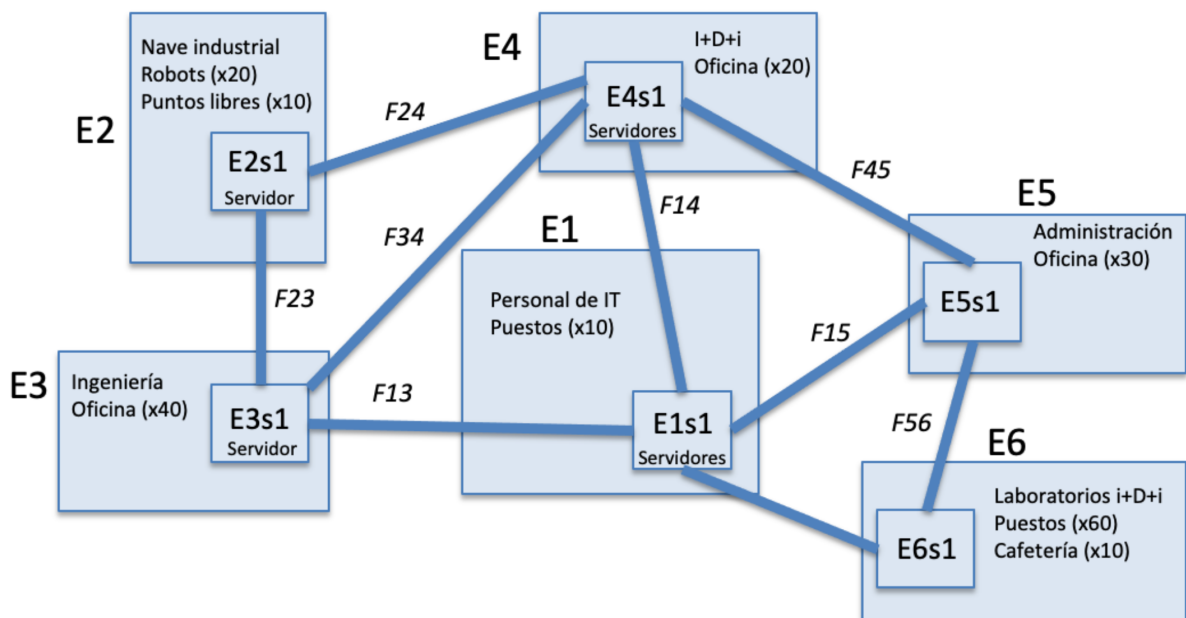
E2
Nave industrial
Robots (x20)
Puntos libres (x10)

E2s1
Servidor

F24

E4
I+D+i
Oficina (x20)

E4s1
Servidores

F45

E5
Administración
Oficina (x30)

E5s1

F34

F14

E1
Personal de IT
Puestos (x10)

F23

F15

E3
Ingeniería
Oficina (x40)

E3s1
Servidor

F13

E1s1
Servidores

F56

E6
Laboratorios i+D+i
Puestos (x60)
Cafetería (x10)

E6s1